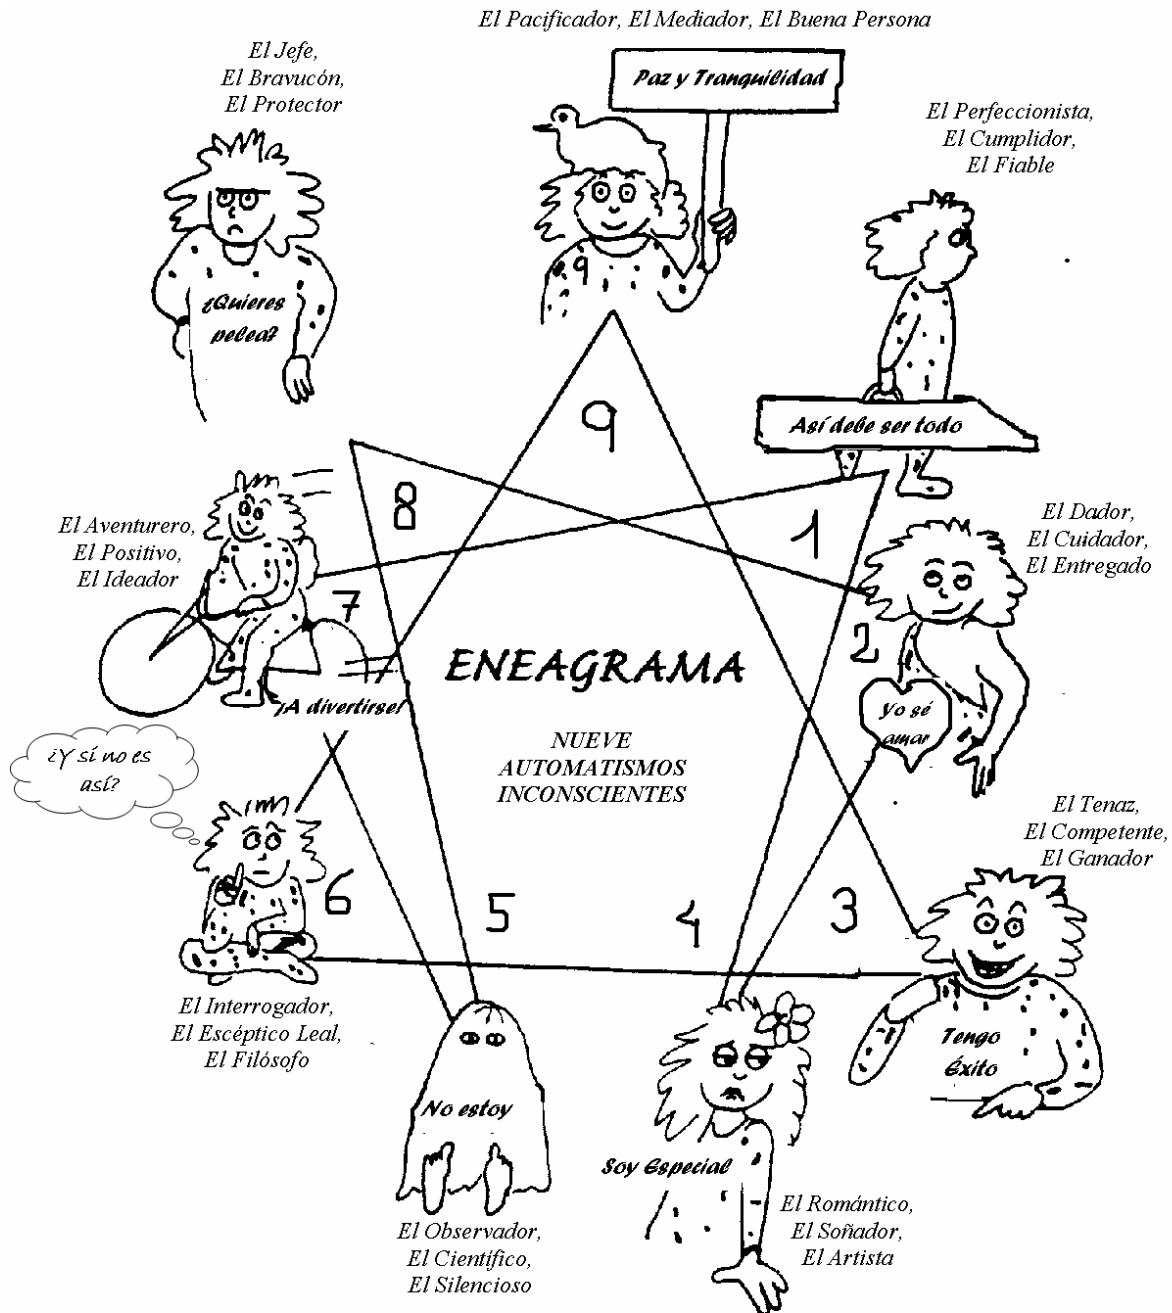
El Pacificador, El Mediador, El Buena Persona

Paz y Tranquilidad

El Jefe,
El Bravucón,
El Protector

¿Quieres pelea?

El Perfeccionista,
El Cumplidor,
El Fiable

Así debe ser todo

9

8

1

El Aventurero,
El Positivo,
El Ideador

7

El Dador,
El Cuidador,
El Entregado

2

ENEAGRAMA

¡A divertirse!

Yo sé amar

NUEVE
AUTOMATISMOS
INCONSCIENTES

¿Y si no es así?

El Tenaz,
El Competente,
El Ganador

6

5

4

3

El Interrogador,
El Escéptico Leal,
El Filósofo

Tengo Éxito

No estoy

Soy Especial

El Romántico,
El Soñador,
El Artista

El Observador,
El Científico,
El Silencioso